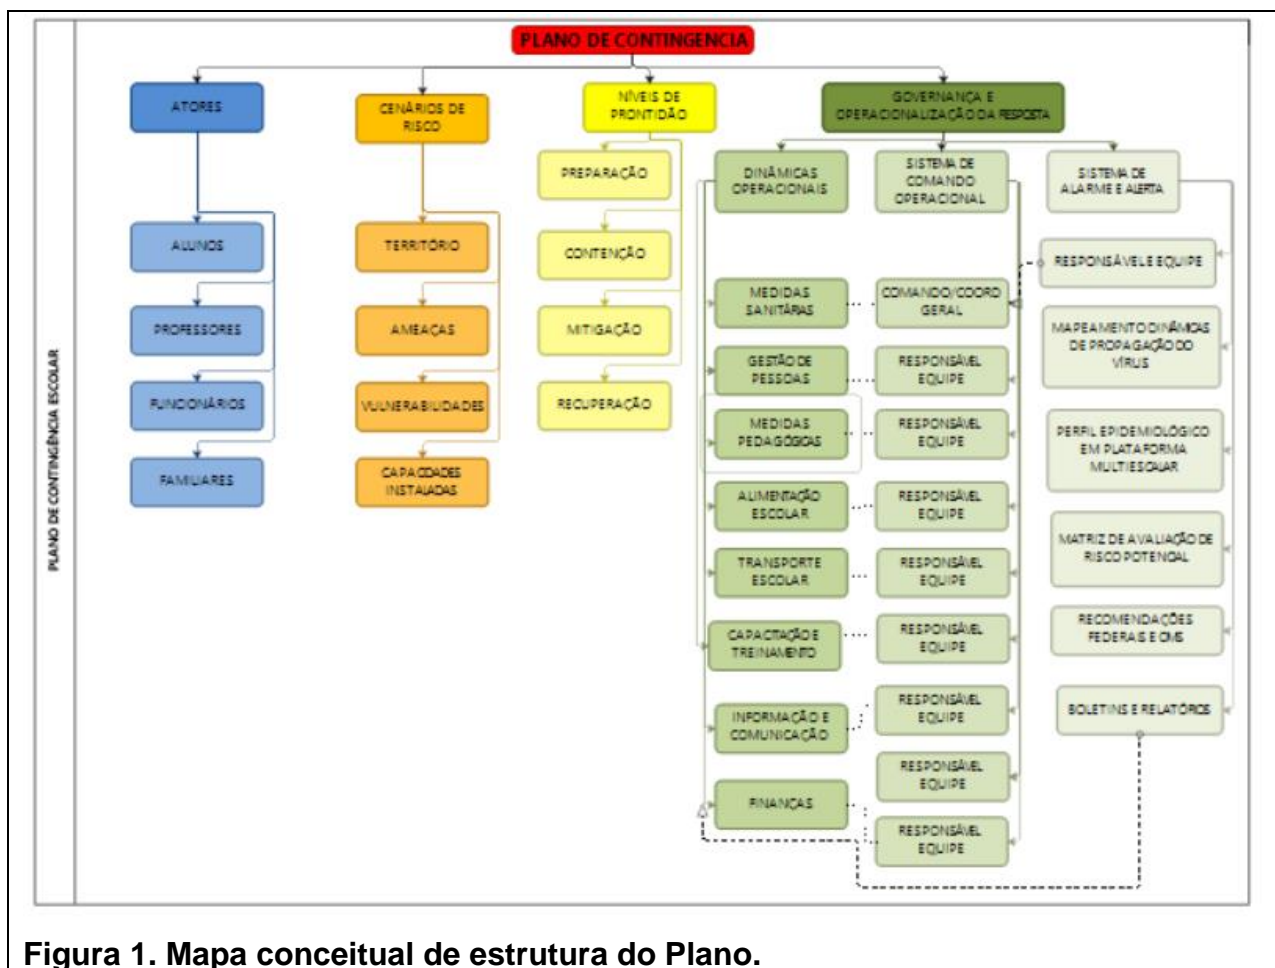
PLANO DE CONTINGENCIA

PLANO DE CONTINGÊNCIA ESCOLAR

ATORES

ALUNOS

PROFESSORES

FUNCIONÁRIOS

FAMILIARES

CENÁRIOS DE RISCO

TERRITÓRIO

AMEAÇAS

VULNERABILIDADES

CAPACIDADES INSTALADAS

NÍVEIS DE PRONTIDÃO

PREPARAÇÃO

CONTENÇÃO

MITIGAÇÃO

RECUPERAÇÃO

GOVERNANÇA E OPERACIONALIZAÇÃO DA RESPOSTA

DINÂMICAS OPERACIONAIS

SISTEMA DE COMANDO OPERACIONAL

SISTEMA DE ALARME E ALERTA

RESPONSÁVEL E EQUIPE

MEDIDAS SANITÁRIAS

COMANDO/COORD GERAL

MAPEAMENTO DINÂMICAS DE PROPAGAÇÃO DO VÍRUS

GESTÃO DE PESSOAS

RESPONSÁVEL EQUIPE

MEDIDAS PEDAGÓGICAS

RESPONSÁVEL EQUIPE

PERFIL EPIDEMIOLÓGICO EM PLATAFORMA MULTIESCALAR

ALIMENTAÇÃO ESCOLAR

RESPONSÁVEL EQUIPE

MATRIZ DE AVALIAÇÃO DE RISCO POTENCIAL

TRANSPORTE ESCOLAR

RESPONSÁVEL EQUIPE

RECOMENDAÇÕES FEDERAIS E OMS

CAPACITAÇÃO E TREINAMENTO

RESPONSÁVEL EQUIPE

INFORMAÇÃO E COMUNICAÇÃO

RESPONSÁVEL EQUIPE

BOLETINS E RELATÓRIOS

RESPONSÁVEL EQUIPE

FINANÇAS

RESPONSÁVEL EQUIPE

Figura 1. Mapa conceitual de estrutura do Plano.